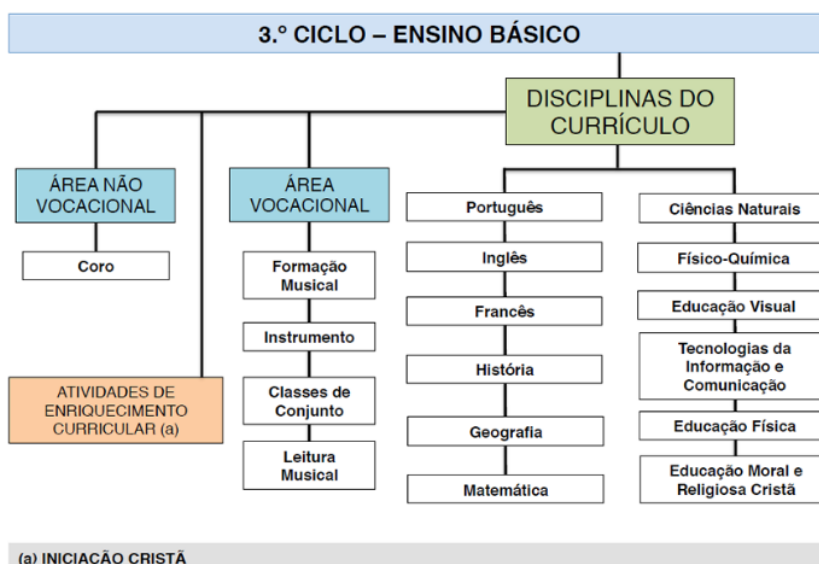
3.º CICLO – ENSINO BÁSICO

DISCIPLINAS DO CURRÍCULO

ÁREA NÃO VOCACIONAL

Coro

ATIVIDADES DE ENRIQUECIMENTO CURRICULAR (a)

ÁREA VOCACIONAL

Formação Musical

Instrumento

Classes de Conjunto

Leitura Musical

Português

Inglês

Francês

História

Geografia

Matemática

Ciências Naturais

Físico-Química

Educação Visual

Tecnologias da Informação e Comunicação

Educação Física

Educação Moral e Religiosa Cristã

(a) INICIAÇÃO CRISTÃ